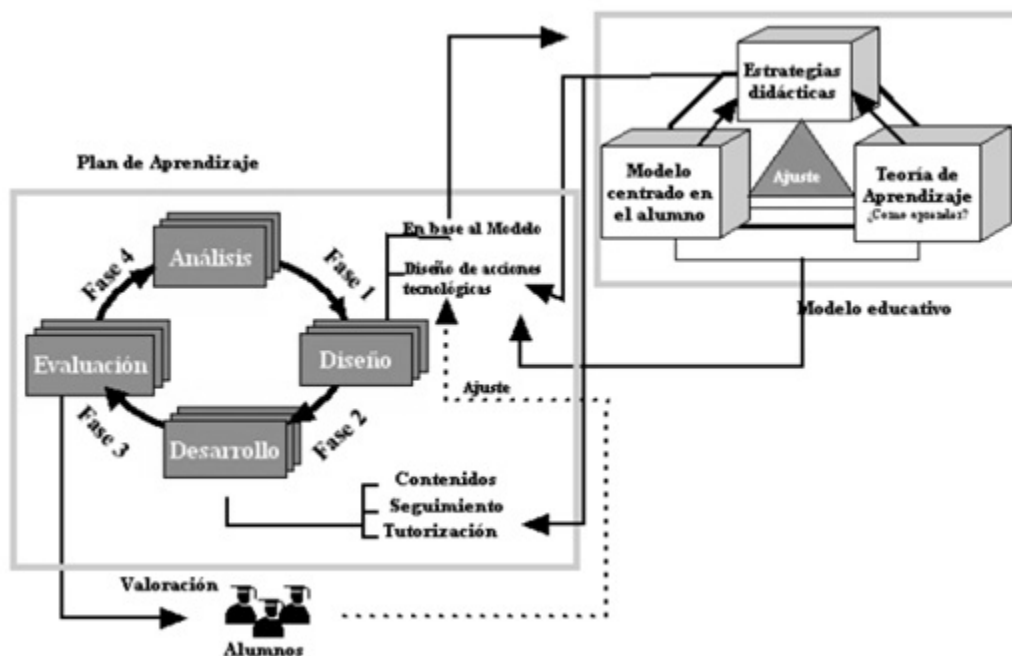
Plan de Aprendizaje

Análisis

Fase 4

Fase 1

Evaluación

Diseño

Fase 3

Desarrollo

Fase 2

En base al Modelo

Diseño de acciones tecnológicas

Ajuste

Contenidos

Seguimiento

Tutorización

Valoración

Alumnos

Estrategias didácticas

Modelo centrado en el alumno

Ajuste

Teoría de Aprendizaje

¿Como aprenden?

Modelo educativo